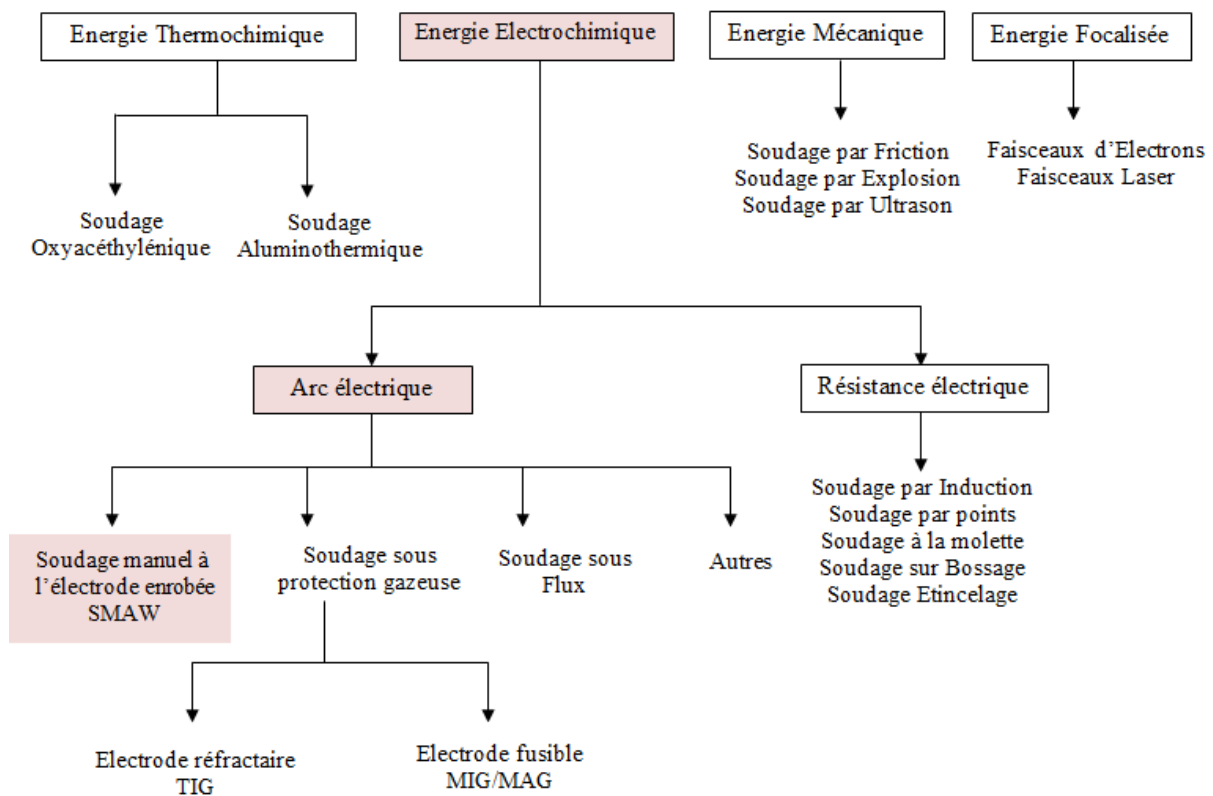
Energie Thermochimique

Energie Electrochimique

Energie Mécanique

Energie Focalisée

Soudage Oxyacéthylénique

Soudage Aluminothermique

Soudage par Friction
Soudage par Explosion
Soudage par Ultrason

Faisceaux d'Electrons
Faisceaux Laser

Arc électrique

Résistance électrique

Soudage manuel à l'électrode enrobée SMAW

Soudage sous protection gazeuse

Soudage sous Flux

Autres

Soudage par Induction
Soudage par points
Soudage à la molette
Soudage sur Bossage
Soudage Etincelage

Electrode réfractaire
TIG

Electrode fusible
MIG/MAG